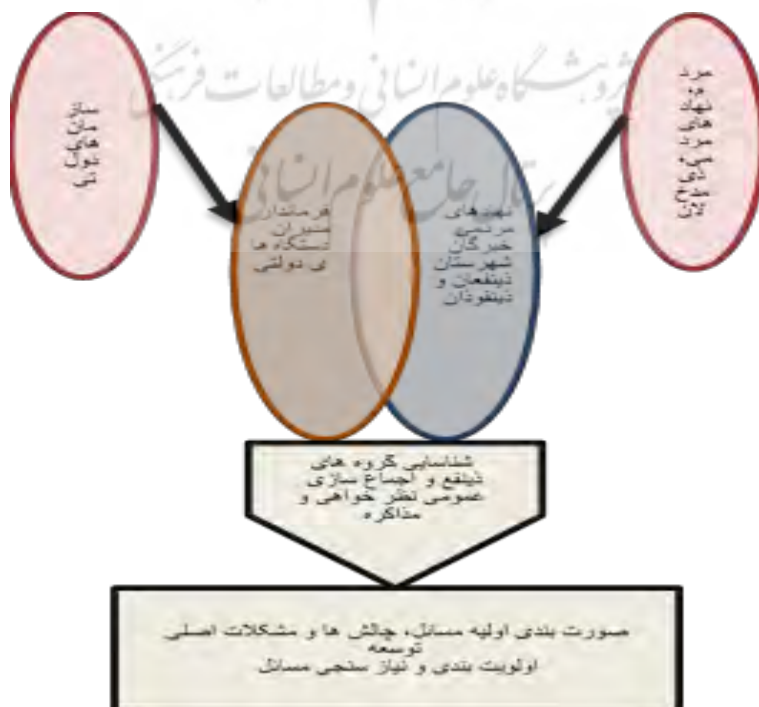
پژوهشگاه علوم انسانی و مطالعات فرهنگی
پرتال جامع علوم انسانی

سازمان های دولتی

مردم، نهاد های مردمی، ذی نفعان

فرمانداری مدیران دستگاه های دولتی

نهادهای مردمی خبرگان شهرستان ذینفعان و ذینفوذان

شناسایی گروه های ذینفع و اجماع سازی عمومی نظر خواهی و مذاکره

صورت بندی اولیه مسائل، چالش ها و مشکلات اصلی توسعه
اولویت بندی و نیاز سنجی مسائل